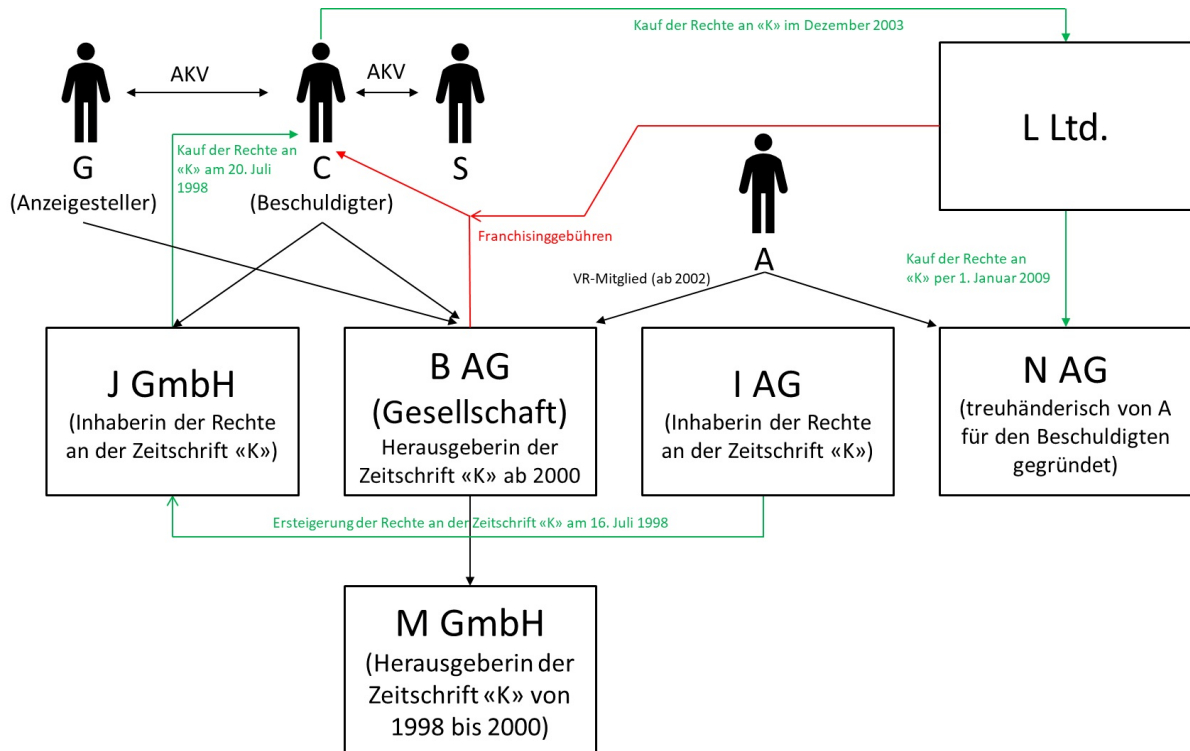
Kauf der Rechte an «K» im Dezember 2003

AKV

AKV

G
(Anzeigesteller)

C
(Beschuldigter)

S

Kauf der Rechte an «K» am 20. Juli 1998

L Ltd.

Franchisinggebühren

A

VR-Mitglied (ab 2002)

Kauf der Rechte an «K» per 1. Januar 2009

J GmbH
(Inhaberin der Rechte an der Zeitschrift «K»)

B AG
(Gesellschaft)
Herausgeberin der Zeitschrift «K» ab 2000

I AG
(Inhaberin der Rechte an der Zeitschrift «K»)

N AG
(treuhänderisch von A für den Beschuldigten gegründet)

Ersteigerung der Rechte an der Zeitschrift «K» am 16. Juli 1998

M GmbH
(Herausgeberin der Zeitschrift «K» von 1998 bis 2000)